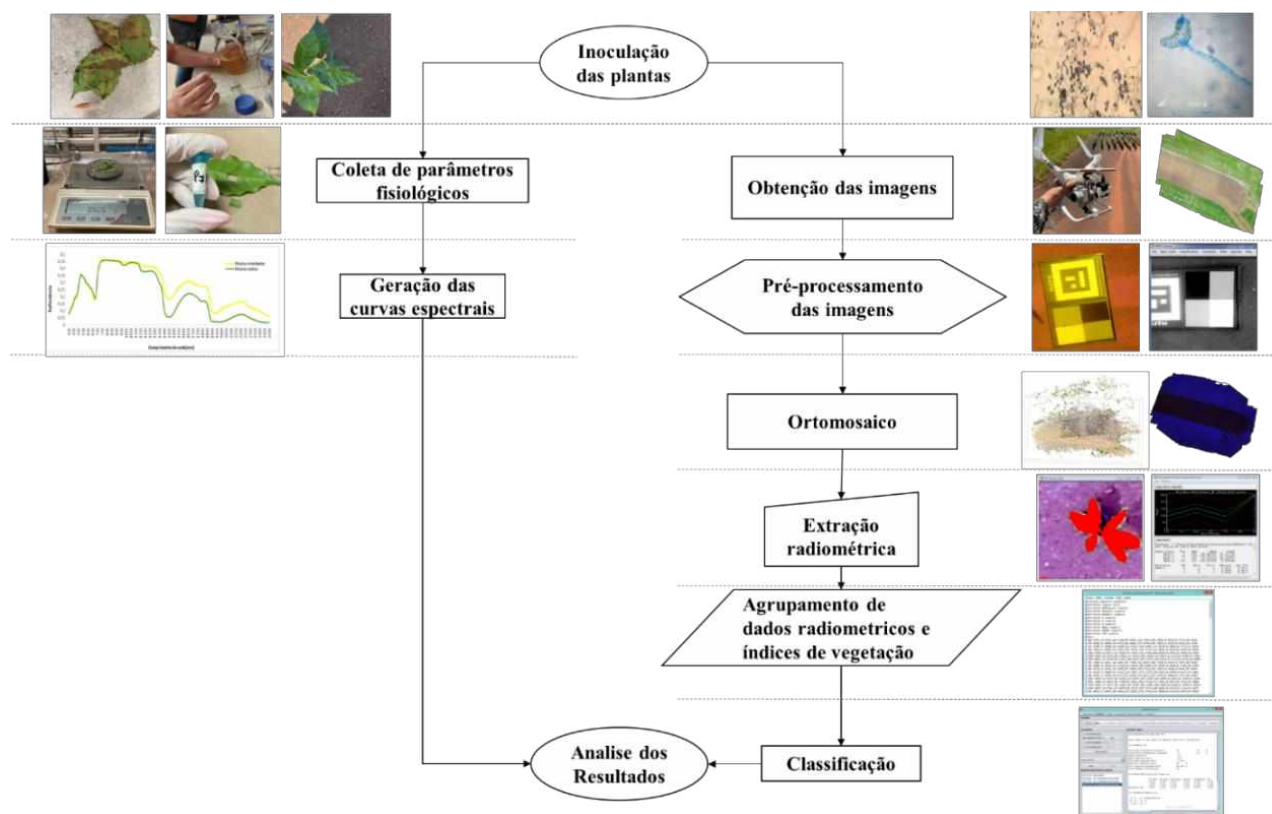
Inoculação das plantas

Coleta de parâmetros fisiológicos

Obtenção das imagens

Geração das curvas espectrais

Pré-processamento das imagens

Ortomosaico

Extração radiométrica

Agrupamento de dados radiometricos e índices de vegetação

Analise dos Resultados

Classificação